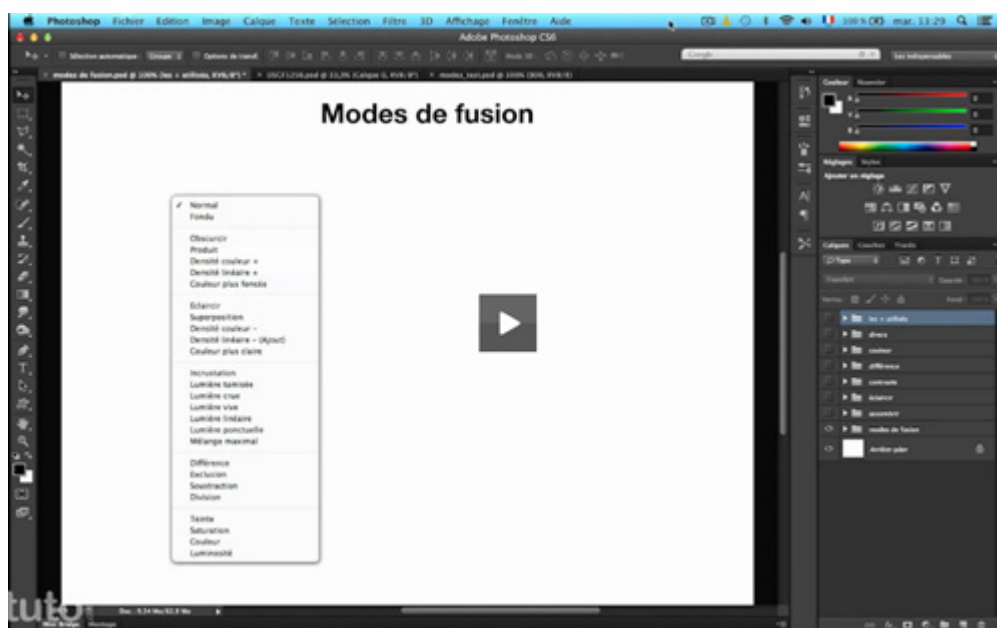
Photoshop Fichier Edition Image Calque Texte Sélection Filtre 3D Affichage Fenêtre Aide

mar. 13:29

Adobe Photoshop CS6

Sélection automatique : Groupe

Les indispensables

modes de fusion.psd @ 100% (les + utilisés, RVB/8*)

Modes de fusion

✓ Normal
Fondu

Obscurcir
Produit
Densité couleur +
Densité linéaire +
Couleur plus foncée

Eclaircir
Superposition
Densité couleur -
Densité linéaire - (Ajout)
Couleur plus claire

Incrustation
Lumière tamisée
Lumière crue
Lumière vive
Lumière linéaire
Lumière ponctuelle
Mélange maximal

Différence
Exclusion
Soustraction
Division

Teinte
Saturation
Couleur
Luminosité

Couleur Nuancier

Réglages Styles
Ajouter un réglage

Calques Couches Tracés

les + utilisés
divers
couleur
différence
contraste
éclaircir
assombrir
modes de fusion
Arrière-plan

tuto

Doc : 5,54 Mo/82,8 Mo

Mini Bridge Montage